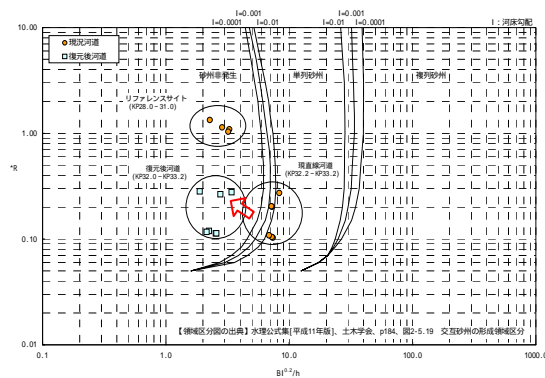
I=0.001
I=0.0001
I=0.01
I=0.001
I=0.01
I=0.0001
I：河床勾配

10.00
1.00
0.10
0.01

現況河道
復元後河道

砂州非発生
単列砂州
複列砂州

リファレンスサイト
(KP28.0～31.0)

復元後河道
(KP32.0～KP33.2)

現直線河道
(KP32.2～KP33.2)

*R

【領域区分図の出典】水理公式集[平成11年版]、土木学会、p184、図2-5.19　交互砂州の形成領域区分

0.1
1.0
10.0
100.0
1000.0

$BI^{0.2}/h$